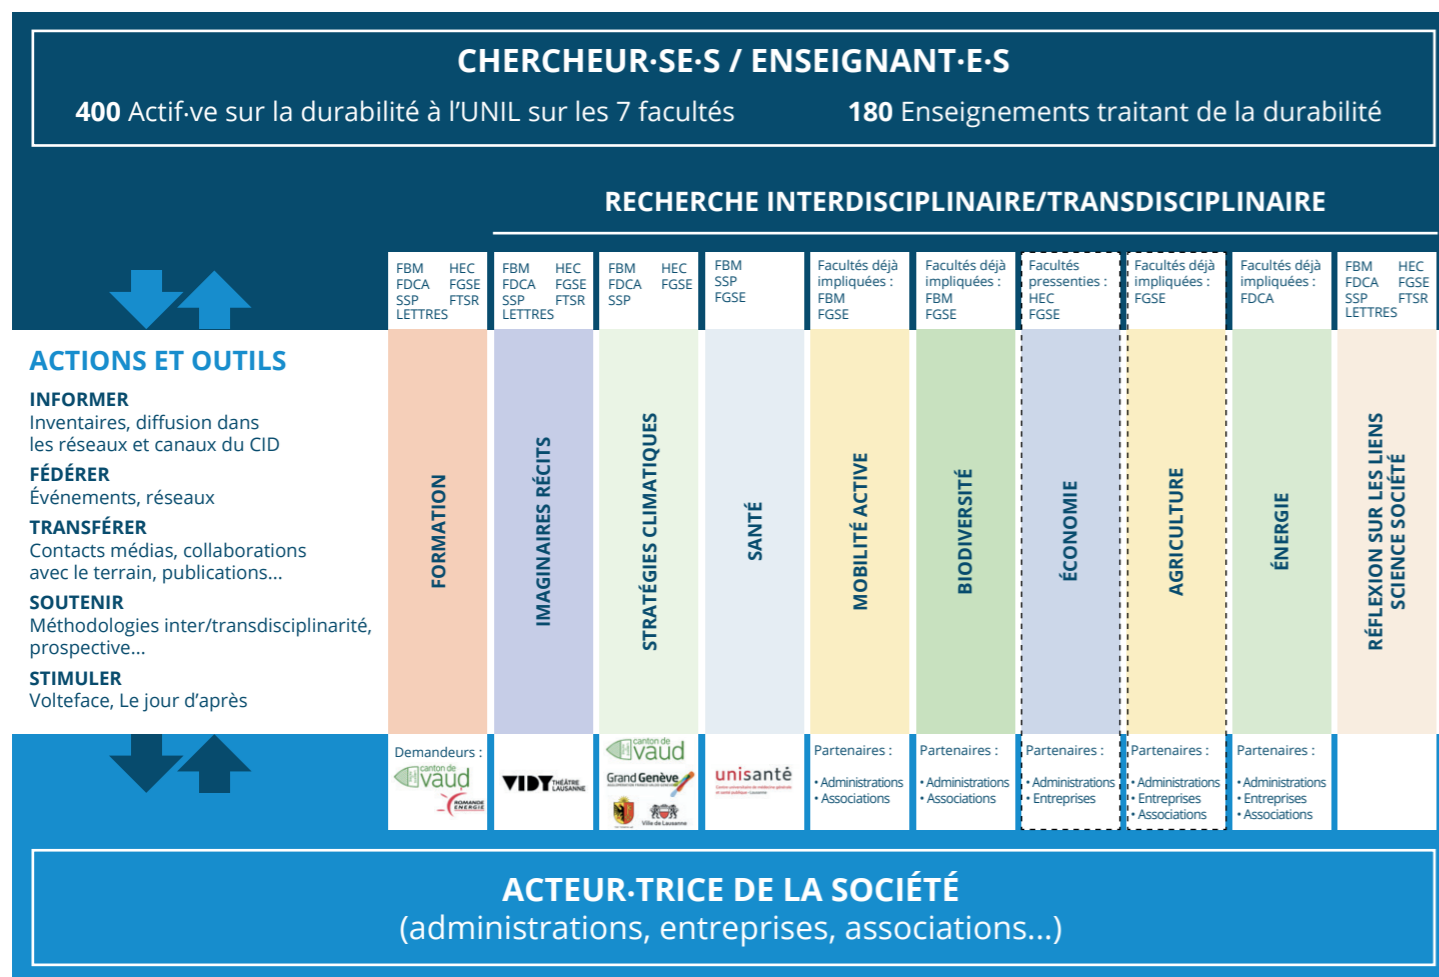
CHERCHEUR·SE·S / ENSEIGNANT·E·S

**400** Actif·ve sur la durabilité à l'UNIL sur les 7 facultés

**180** Enseignements traitant de la durabilité

RECHERCHE INTERDISCIPLINAIRE/TRANSDISCIPLINAIRE

ACTIONS ET OUTILS

INFORMER
Inventaires, diffusion dans les réseaux et canaux du CID

FÉDÉRER
Événements, réseaux

TRANSFÉRER
Contacts médias, collaborations avec le terrain, publications...

SOUTENIR
Méthodologies inter/transdisciplinarité, prospective...

STIMULER
Volteface, Le jour d'après

FBM HEC FDCA FGSE SSP FTSR LETTRES
FORMATION
Demandeurs :
canton de vaud
ROMANDE ENERGIE

FBM HEC FDCA FGSE SSP FTSR LETTRES
IMAGINAIRES RÉCITS
VIDY THÉÂTRE LAUSANNE

FBM HEC FDCA FGSE SSP
STRATÉGIES CLIMATIQUES
canton de vaud
Grand Genève
Ville de Lausanne

FBM SSP FGSE
SANTÉ
unisanté

Facultés déjà impliquées : FBM FGSE
MOBILITÉ ACTIVE
Partenaires :
• Administrations
• Associations

Facultés déjà impliquées : FBM FGSE
BIODIVERSITÉ
Partenaires :
• Administrations
• Associations

Facultés pressenties : HEC FGSE
ÉCONOMIE
Partenaires :
• Administrations
• Entreprises

Facultés déjà impliquées : FGSE
AGRICULTURE
Partenaires :
• Administrations
• Entreprises
• Associations

Facultés déjà impliquées : FDCA
ÉNERGIE
Partenaires :
• Administrations
• Entreprises
• Associations

FBM HEC FDCA FGSE SSP FTSR LETTRES
RÉFLEXION SUR LES LIENS SCIENCE SOCIÉTÉ

ACTEUR·TRICE DE LA SOCIÉTÉ
(administrations, entreprises, associations...)